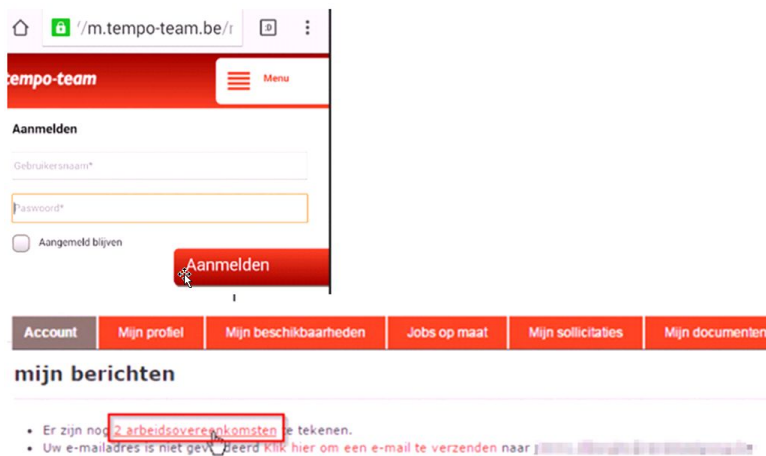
'/m.tempo-team.be/r

tempo-team

Menu

Aanmelden

Gebruikersnaam*

Paswoord*

Aangemeld blijven

Aanmelden

Account | Mijn profiel | Mijn beschikbaarheden | Jobs op maat | Mijn sollicitaties | Mijn documenten

mijn berichten

• Er zijn nog 2 arbeidsovereenkomsten te tekenen.
• Uw e-mailadres is niet gev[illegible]eerd Klik hier om een e-mail te verzenden naar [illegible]